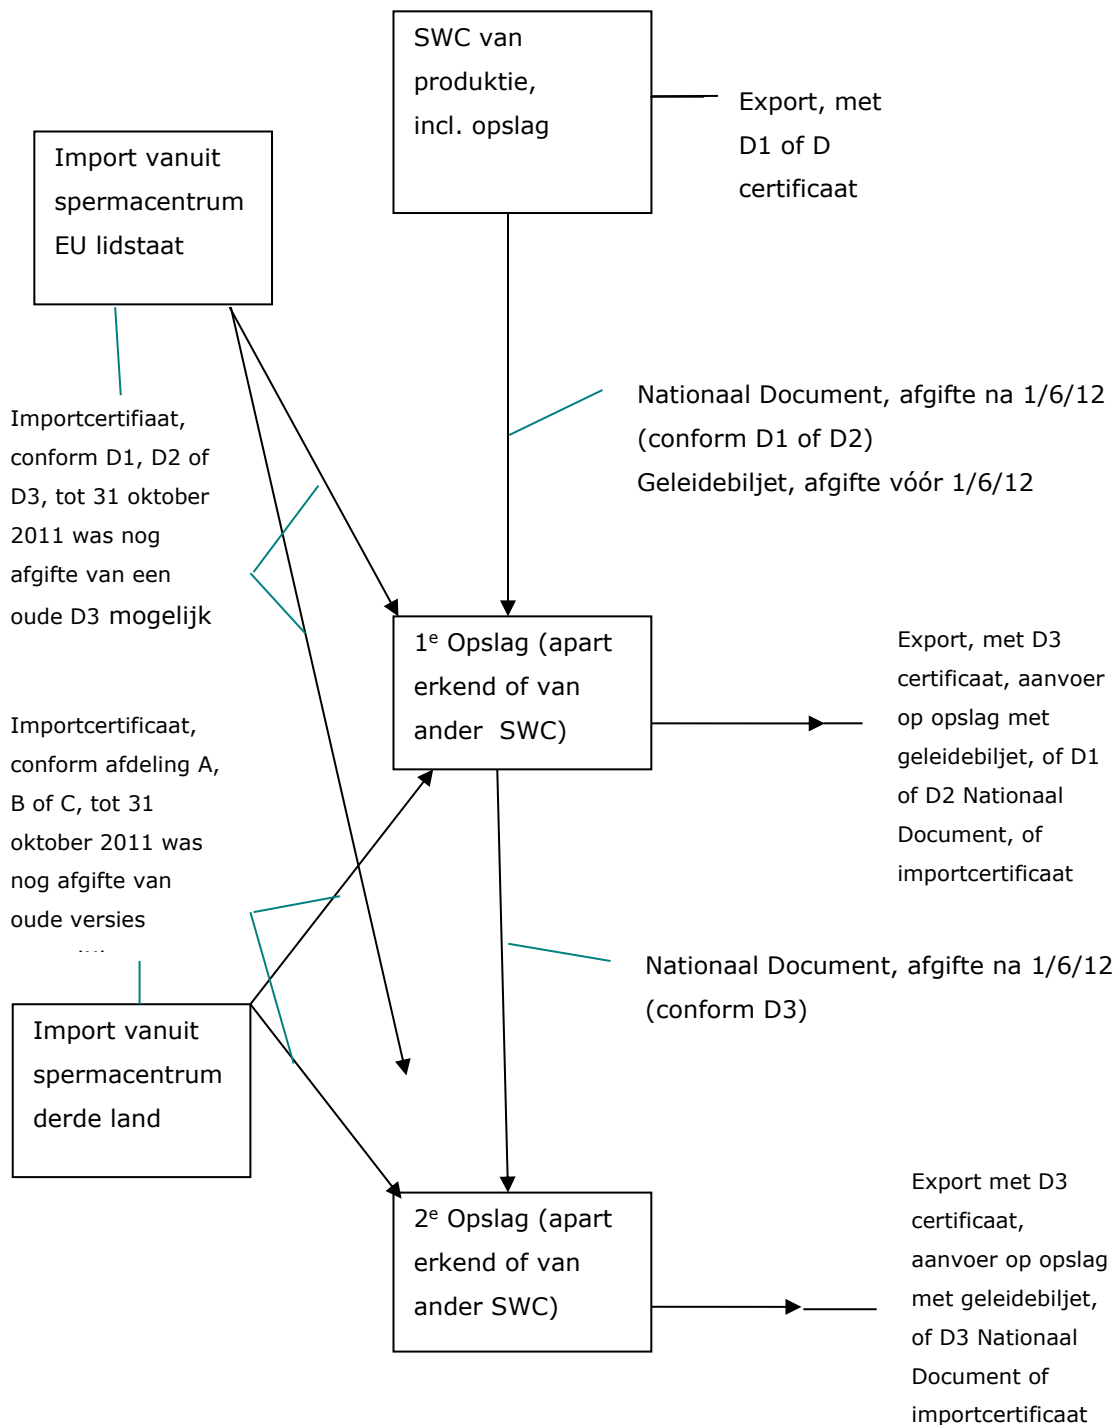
SWC van produktie, incl. opslag

Export, met D1 of D certificaat

Import vanuit spermacentrum EU lidstaat

Importcertifiaat, conform D1, D2 of D3, tot 31 oktober 2011 was nog afgifte van een oude D3 mogelijk

Nationaal Document, afgifte na 1/6/12 (conform D1 of D2)
Geleidebiljet, afgifte vóór 1/6/12

1$^e$ Opslag (apart erkend of van ander SWC)

Export, met D3 certificaat, aanvoer op opslag met geleidebiljet, of D1 of D2 Nationaal Document, of importcertificaat

Importcertificaat, conform afdeling A, B of C, tot 31 oktober 2011 was nog afgifte van oude versies

Nationaal Document, afgifte na 1/6/12 (conform D3)

Import vanuit spermacentrum derde land

2$^e$ Opslag (apart erkend of van ander SWC)

Export met D3 certificaat, aanvoer op opslag met geleidebiljet, of D3 Nationaal Document of importcertificaat